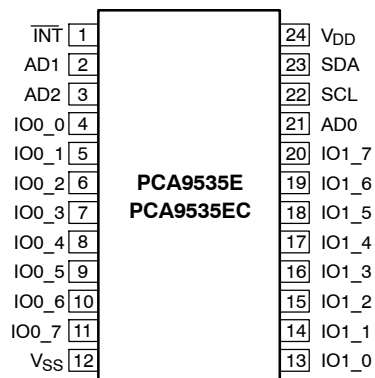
$\overline{INT}$ 1
AD1 2
AD2 3
IO0_0 4
IO0_1 5
IO0_2 6
IO0_3 7
IO0_4 8
IO0_5 9
IO0_6 10
IO0_7 11
$V_{SS}$ 12

PCA9535E
PCA9535EC

24 $V_{DD}$
23 SDA
22 SCL
21 AD0
20 IO1_7
19 IO1_6
18 IO1_5
17 IO1_4
16 IO1_3
15 IO1_2
14 IO1_1
13 IO1_0